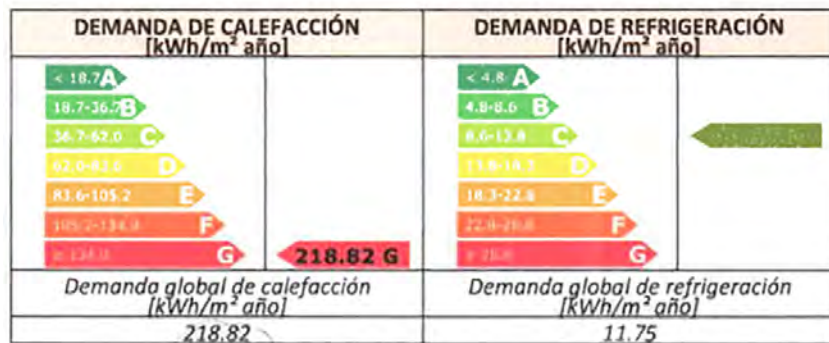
| DEMANDA DE CALEFACCIÓN [kWh/m² año] | | DEMANDA DE REFRIGERACIÓN [kWh/m² año] | |
|---|---|---|---|
| < 18.7 A | | < 4.8 A | |
| 18.7-36.7 B | | 4.8-8.6 B | |
| 36.7-62.0 C | | 8.6-13.8 C | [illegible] |
| 62.0-82.0 D | | 13.8-18.3 D | |
| 83.6-105.2 E | | 18.3-22.6 E | |
| 105.2-134.8 F | | 22.6-28.8 F | |
| ≥ 134.8 G | 218.82 G | ≥ 28.8 G | |
| Demanda global de calefacción [kWh/m² año] | | Demanda global de refrigeración [kWh/m² año] | |
| 218.82 | | 11.75 | |